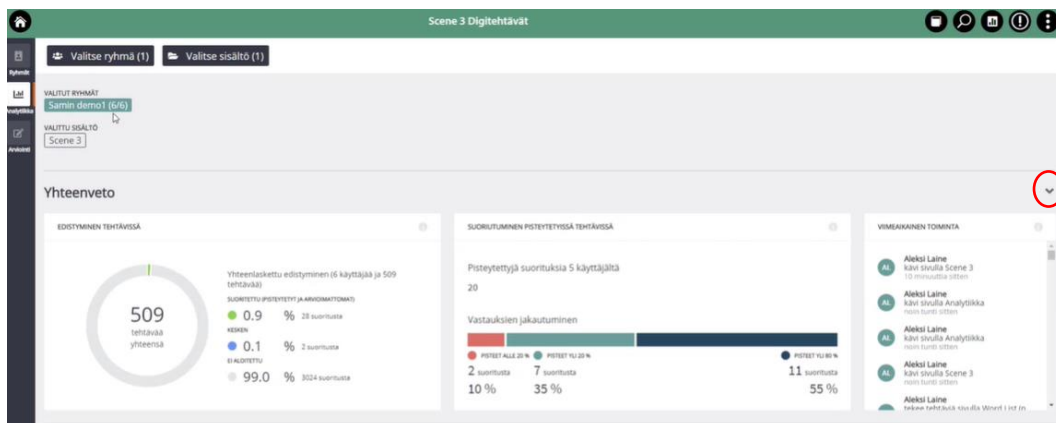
Scene 3 Digitehtävät

Ryhmät
Analytiikka
Arviointi

Valitse ryhmä (1)
Valitse sisältö (1)

VALITUT RYHMÄT
Samin demo1 (6/6)

VALITTU SISÄLTÖ
Scene 3

Yhteenveto

EDISTYMINEN TEHTÄVISSÄ

509
tehtävää
yhteensä

Yhteenlaskettu edistyminen (6 käyttäjää ja 509 tehtävää)
SUORITETTU (PISTEYTETYT JA ARVIOIMATTOMAT)
0.9 % 28 suoritusta
KESKEN
0.1 % 2 suoritusta
EI ALOITETTU
99.0 % 3024 suoritusta

SUORIUTUMINEN PISTEYTETYISSÄ TEHTÄVISSÄ

Pisteytettyjä suorituksia 5 käyttäjältä
20

Vastauksien jakautuminen
PISTEET ALLE 20 %
PISTEET YLI 20 %
PISTEET YLI 80 %
2 suoritusta
10 %
7 suoritusta
35 %
11 suoritusta
55 %

VIIMEAIKAINEN TOIMINTA

AL Aleksi Laine
kävi sivulla Scene 3
10 minuuttia sitten

AL Aleksi Laine
kävi sivulla Analytiikka
noin tunti sitten

AL Aleksi Laine
kävi sivulla Analytiikka
noin tunti sitten

AL Aleksi Laine
kävi sivulla Scene 3
noin tunti sitten

AL Aleksi Laine
tekee tehtäviä sivulla Word List (n